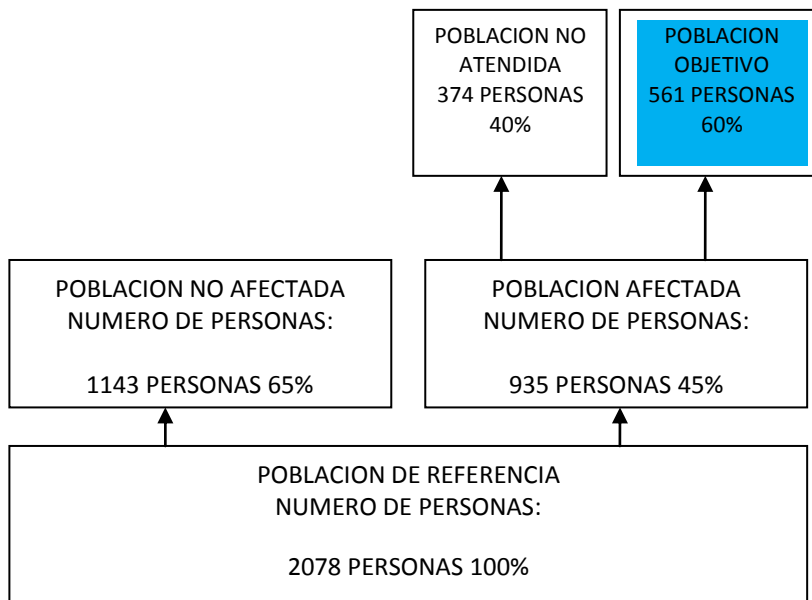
POBLACION NO ATENDIDA
374 PERSONAS
40%

POBLACION OBJETIVO
561 PERSONAS
60%

POBLACION NO AFECTADA
NUMERO DE PERSONAS:

1143 PERSONAS 65%

POBLACION AFECTADA
NUMERO DE PERSONAS:

935 PERSONAS 45%

POBLACION DE REFERENCIA
NUMERO DE PERSONAS:

2078 PERSONAS 100%